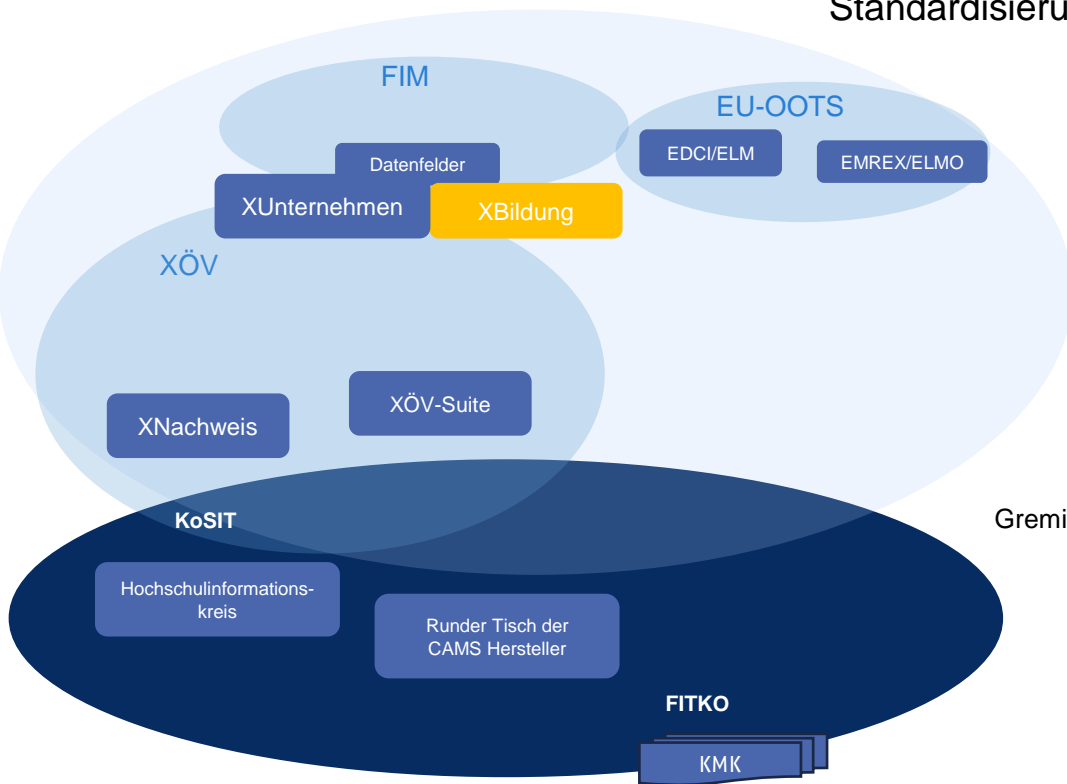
Standardisieru

FIM

EU-OOTS

EDCI/ELM

EMREX/ELMO

Datenfelder

XUnternehmen

XBildung

XÖV

XÖV-Suite

XNachweis

KoSIT

Gremi

Hochschulinformationskreis

Runder Tisch der CAMS Hersteller

FITKO

KMK